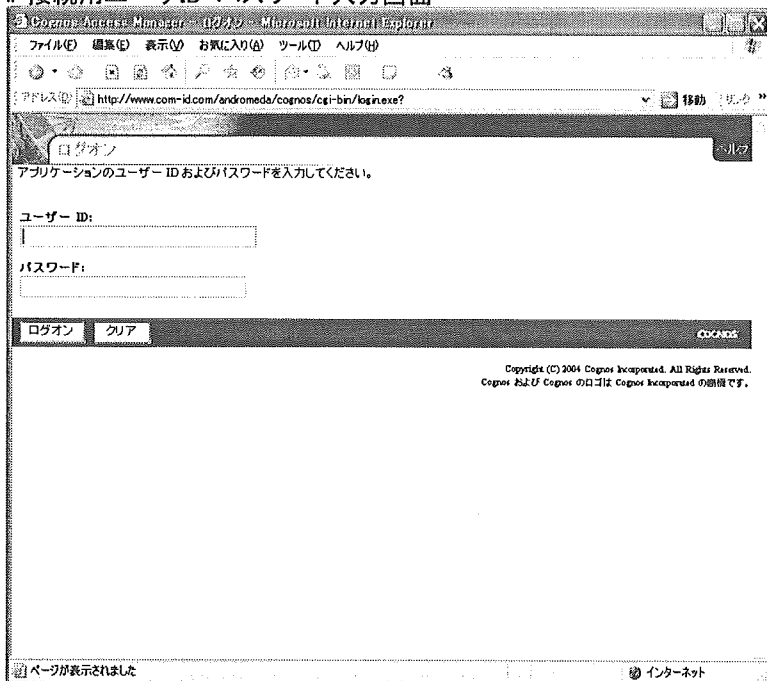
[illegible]ユーザーIDパスワード入力画面

Cognos Access Manager - ログオン - Microsoft Internet Explorer

ファイル(F) 編集(E) 表示(V) お気に入り(A) ツール(T) ヘルプ(H)

アドレス(D) http://www.com-id.com/andromeda/cognos/cgi-bin/login.exe? 移動 リンク »

ログオン

ヘルプ

アプリケーションのユーザー ID およびパスワードを入力してください。

ユーザー ID:

パスワード:

ログオン クリア

COGNOS

Copyright (C) 2004 Cognos Incorporated. All Rights Reserved.
Cognos および Cognos のロゴは Cognos Incorporated の商標です。

ページが表示されました

インターネット